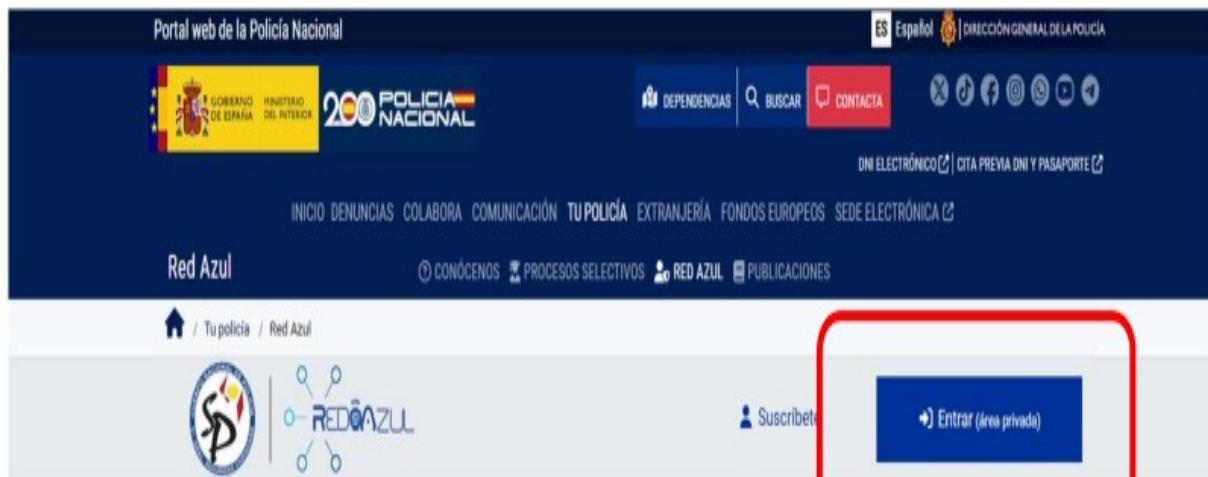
Portal web de la Policía Nacional

ES Español | DIRECCIÓN GENERAL DE LA POLICÍA

GOBIERNO DE ESPAÑA MINISTERIO DEL INTERIOR 200 POLICÍA NACIONAL

DEPENDENCIAS BUSCAR CONTACTA

DNI ELECTRÓNICO | CITA PREVIA DNI Y PASAPORTE

INICIO DENUNCIAS COLABORA COMUNICACIÓN TU POLICÍA EXTRANJERÍA FONDOS EUROPEOS SEDE ELECTRÓNICA

Red Azul

CONÓCENOS PROCESOS SELECTIVOS RED AZUL PUBLICACIONES

/ Tu policía / Red Azul

SP

REDAZUL

Suscríbete

Entrar (área privada)